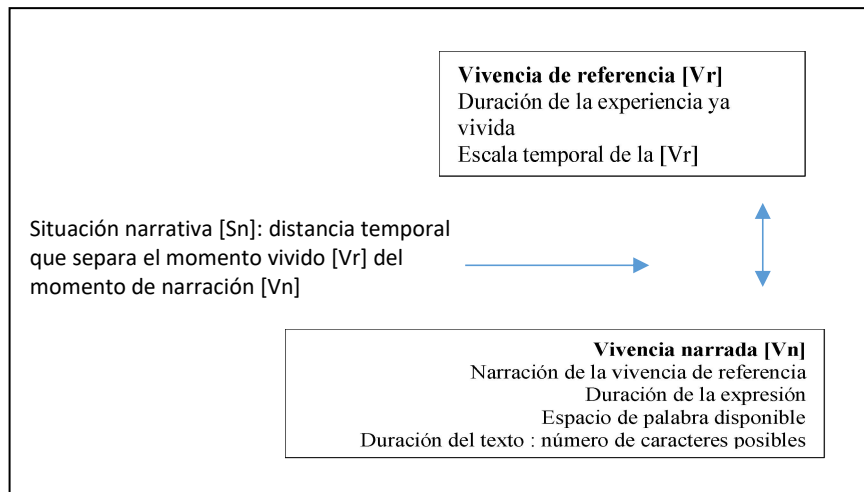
Vivencia de referencia [Vr]
Duración de la experiencia ya vivida
Escala temporal de la [Vr]

Situación narrativa [Sn]: distancia temporal que separa el momento vivido [Vr] del momento de narración [Vn]

Vivencia narrada [Vn]
Narración de la vivencia de referencia
Duración de la expresión
Espacio de palabra disponible
Duración del texto : número de caracteres posibles